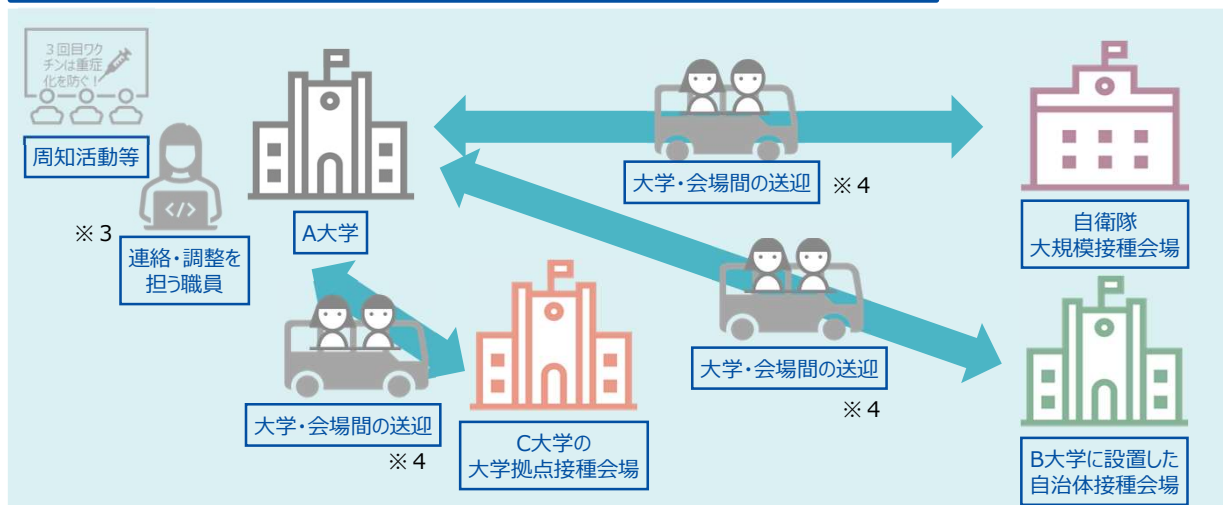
3回目ワクチンは重症化を防ぐ!

周知活動等

※3

連絡・調整を担う職員

A大学

大学・会場間の送迎

※4

自衛隊大規模接種会場

大学・会場間の送迎

※4

大学・会場間の送迎

※4

C大学の大学拠点接種会場

B大学に設置した自治体接種会場